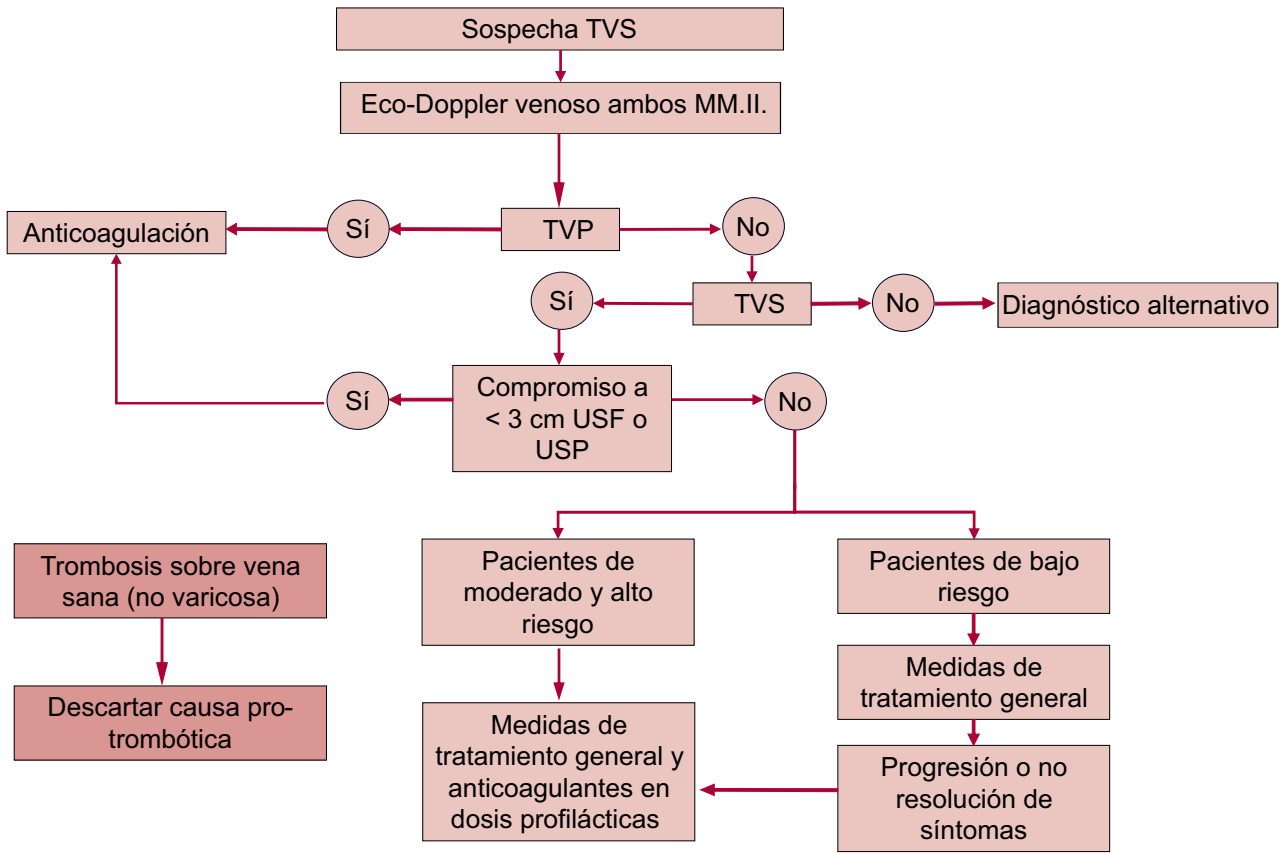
Sospecha TVS

Eco-Doppler venoso ambos MM.II.

Anticoagulación

Sí

TVP

No

Sí

TVS

No

Diagnóstico alternativo

Sí

Compromiso a < 3 cm USF o USP

No

Trombosis sobre vena sana (no varicosa)

Descartar causa pro-trombótica

Pacientes de moderado y alto riesgo

Medidas de tratamiento general y anticoagulantes en dosis profilácticas

Pacientes de bajo riesgo

Medidas de tratamiento general

Progresión o no resolución de síntomas